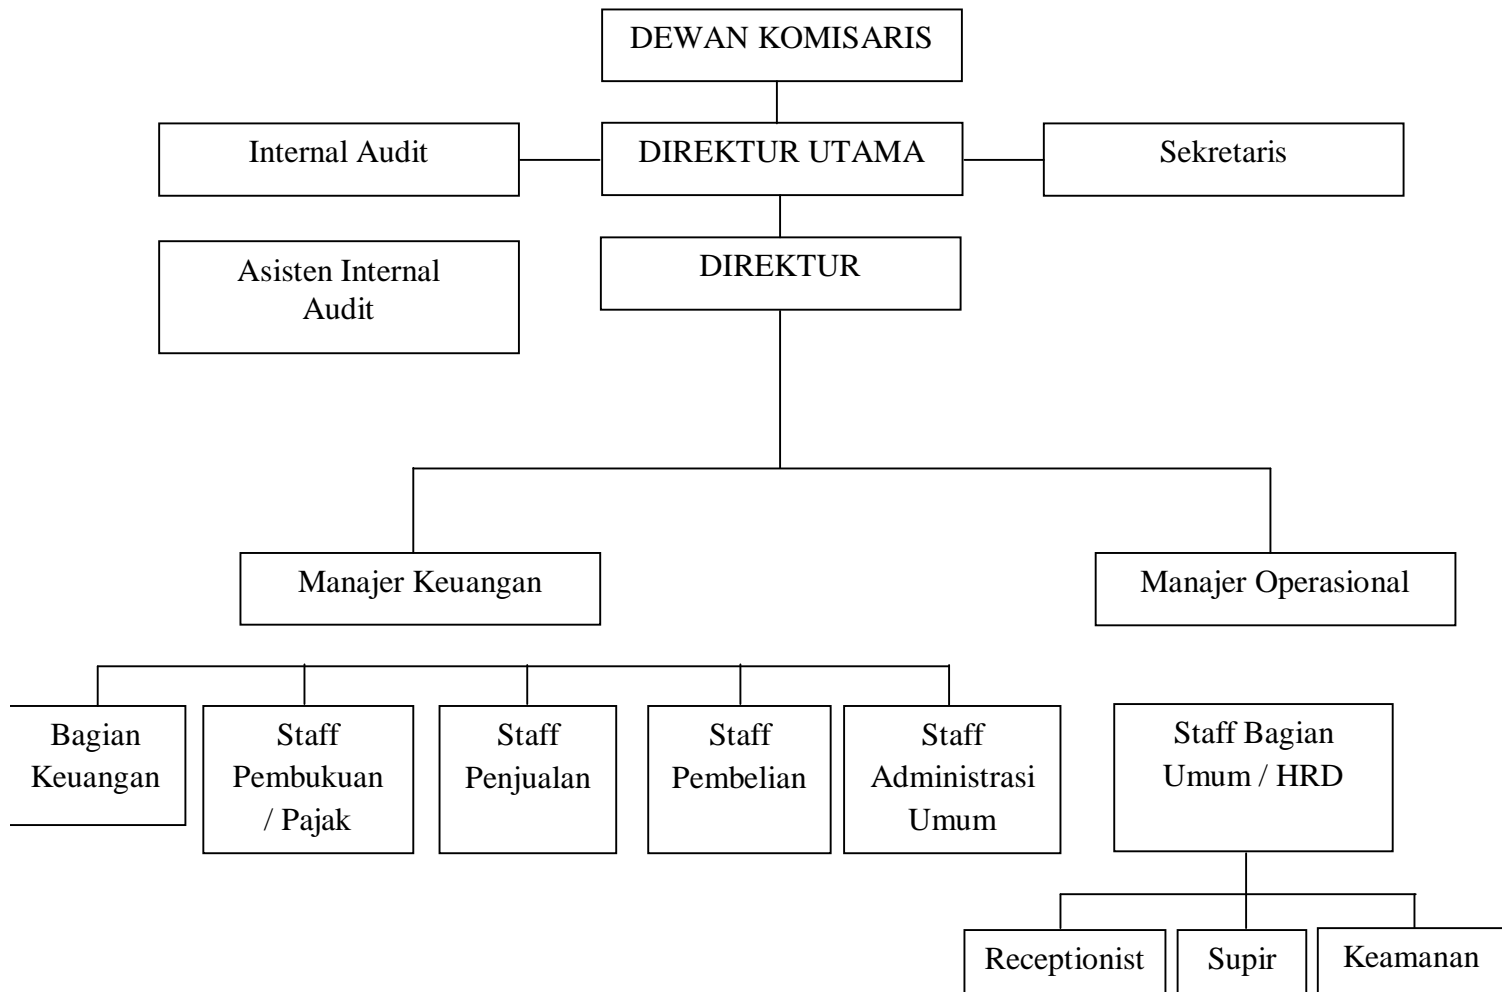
DEWAN KOMISARIS

Internal Audit

DIREKTUR UTAMA

Sekretaris

Asisten Internal Audit

DIREKTUR

Manajer Keuangan

Manajer Operasional

Bagian Keuangan

Staff Pembukuan / Pajak

Staff Penjualan

Staff Pembelian

Staff Administrasi Umum

Staff Bagian Umum / HRD

Receptionist

Supir

Keamanan